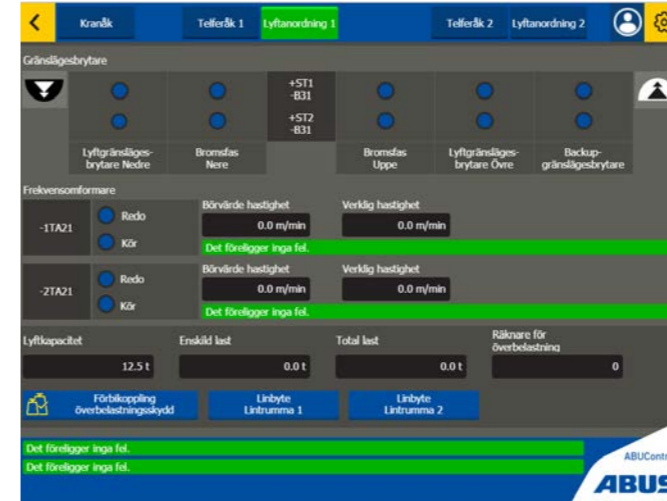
<
Kranåk
Telferåk 1
Lyftanordning 1
Telferåk 2
Lyftanordning 2

Gränslägesbrytare
+ST1 -B31
+ST2 -B31
Lyftgränslägesbrytare Nedre
Bromsfas Nere
Bromsfas Uppe
Lyftgränslägesbrytare Övre
Backupgränslägesbrytare

Frekvensomformare
-1TA21
Redo
Kör
Börvärde hastighet
0.0 m/min
Verklig hastighet
0.0 m/min
Det föreligger inga fel.
-2TA21
Redo
Kör
Börvärde hastighet
0.0 m/min
Verklig hastighet
0.0 m/min
Det föreligger inga fel.

Lyftkapacitet
12.5 t
Enskild last
0.0 t
Total last
0.0 t
Räknare för överbelastning
0

Förbikoppling överbelastningsskydd
Linbyte Lintrumma 1
Linbyte Lintrumma 2

Det föreligger inga fel.
Det föreligger inga fel.

ABUContr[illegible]
ABUS